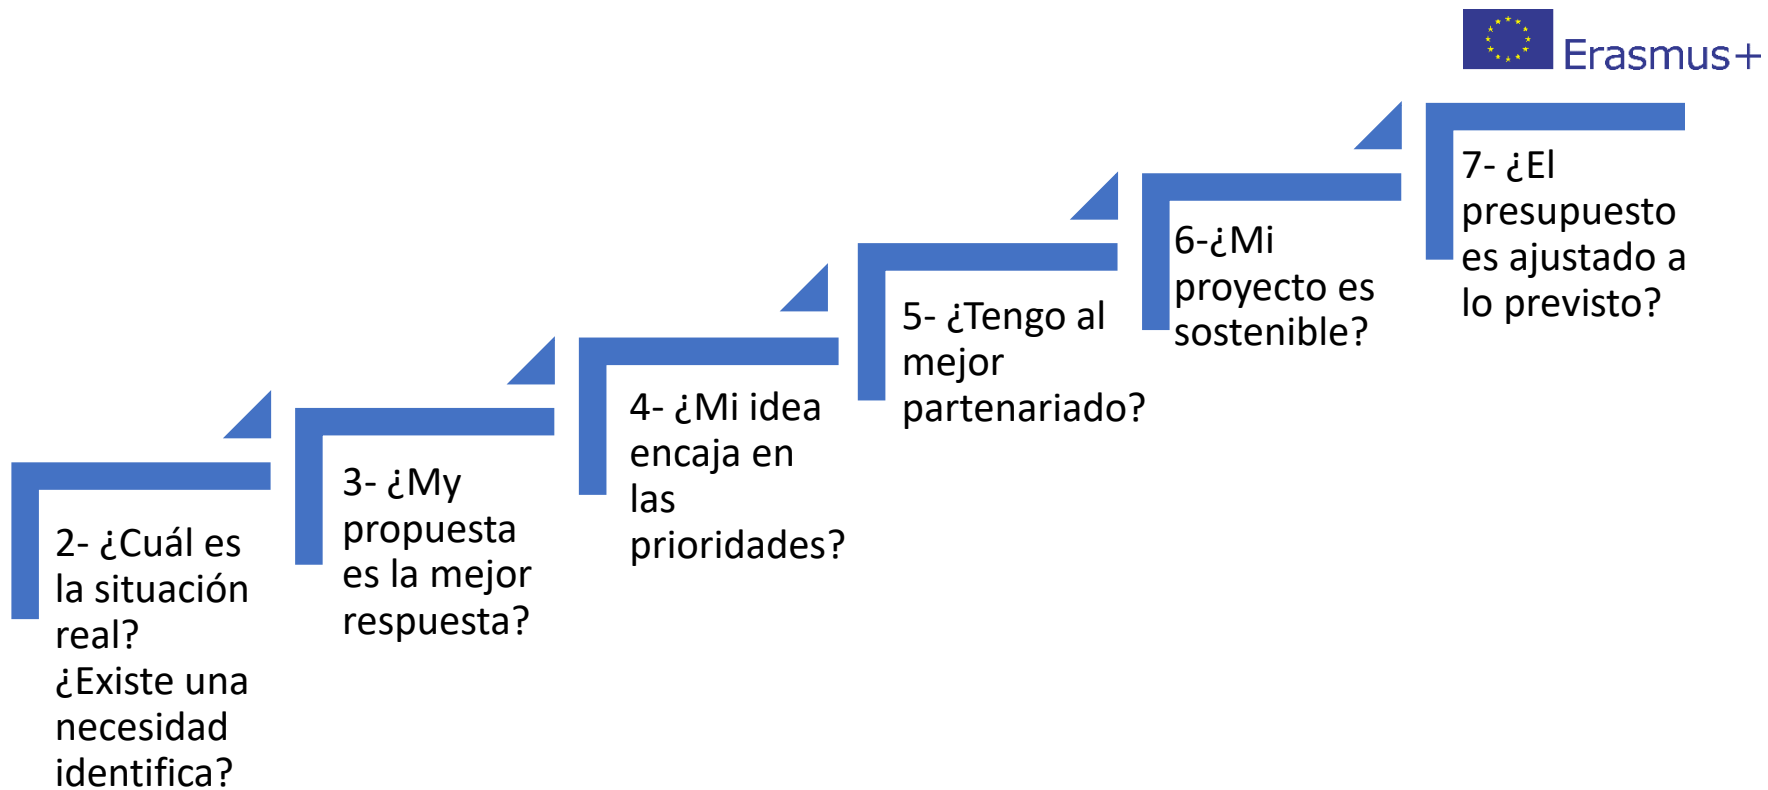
Erasmus+

2- ¿Cuál es la situación real? ¿Existe una necesidad identifica?

3- ¿My propuesta es la mejor respuesta?

4- ¿Mi idea encaja en las prioridades?

5- ¿Tengo al mejor partenariado?

6-¿Mi proyecto es sostenible?

7- ¿El presupuesto es ajustado a lo previsto?